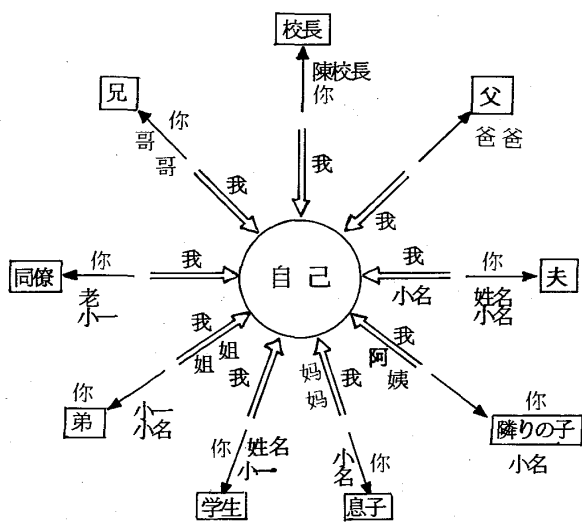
校長

陳校長
你

我

兄

你
哥
哥

我

父

爸爸

我

同僚

你

老一

我

自己

我

小名

你

姓名

夫

我
姐
姐
我

你

弟

小一
小名

你
姓名
小一

学生

妈
妈
我

小名
你

息子

我
阿
姨

你

隣りの子

小名